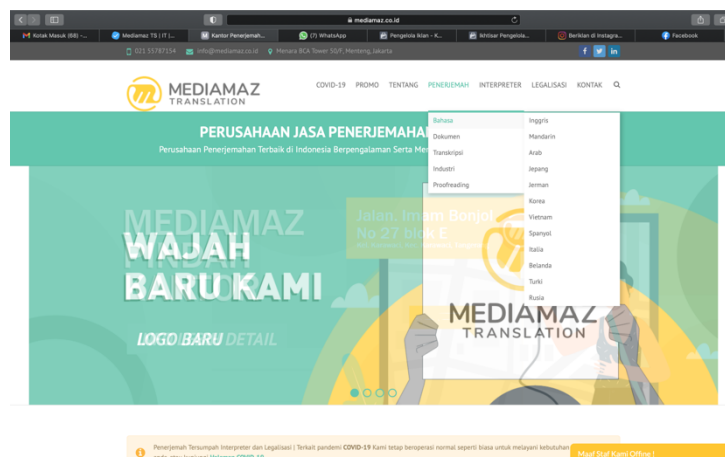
mediamaz.co.id

Kotak Masuk (68) - ... | Mediamaz TS | IT |... | Kantor Penerjemah... | (7) WhatsApp | Pengelola Iklan - K... | Ikhtisar Pengelola... | Berikan di Instagra... | Facebook

021 33787154 | info@mediamaz.co.id | Menara BCA Tower 50/F, Menteng, Jakarta

MEDIAMAZ TRANSLATION

COVID-19 PROMO TENTANG PENERJEMAH INTERPRETER LEGALISASI KONTAK

Bahasa
Dokumen
Transkripsi
Industri
Proofreading

Inggris
Mandarin
Arab
Jepang
Jerman
Korea
Vietnam
Spanyol
Italia
Belanda
Turki
Rusia

PERUSAHAAN JASA PENERJEMAH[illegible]

Perusahaan Penerjemahan Terbaik di Indonesia Berpengalaman Serta Me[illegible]

MEDIAMAZ

WAJAH BARU KAMI

LOGO BARU DETAIL

Jalan. Imam Bonjol No 27 blok E
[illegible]

MEDIAMAZ TRANSLATION

Penerjemah Tersumpah Interpreter dan Legalisasi | Terkait pandemi COVID-19 Kami tetap beroperasi normal seperti biasa untuk melayani kebutuhan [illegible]

Maaf Staf Kami Offline !